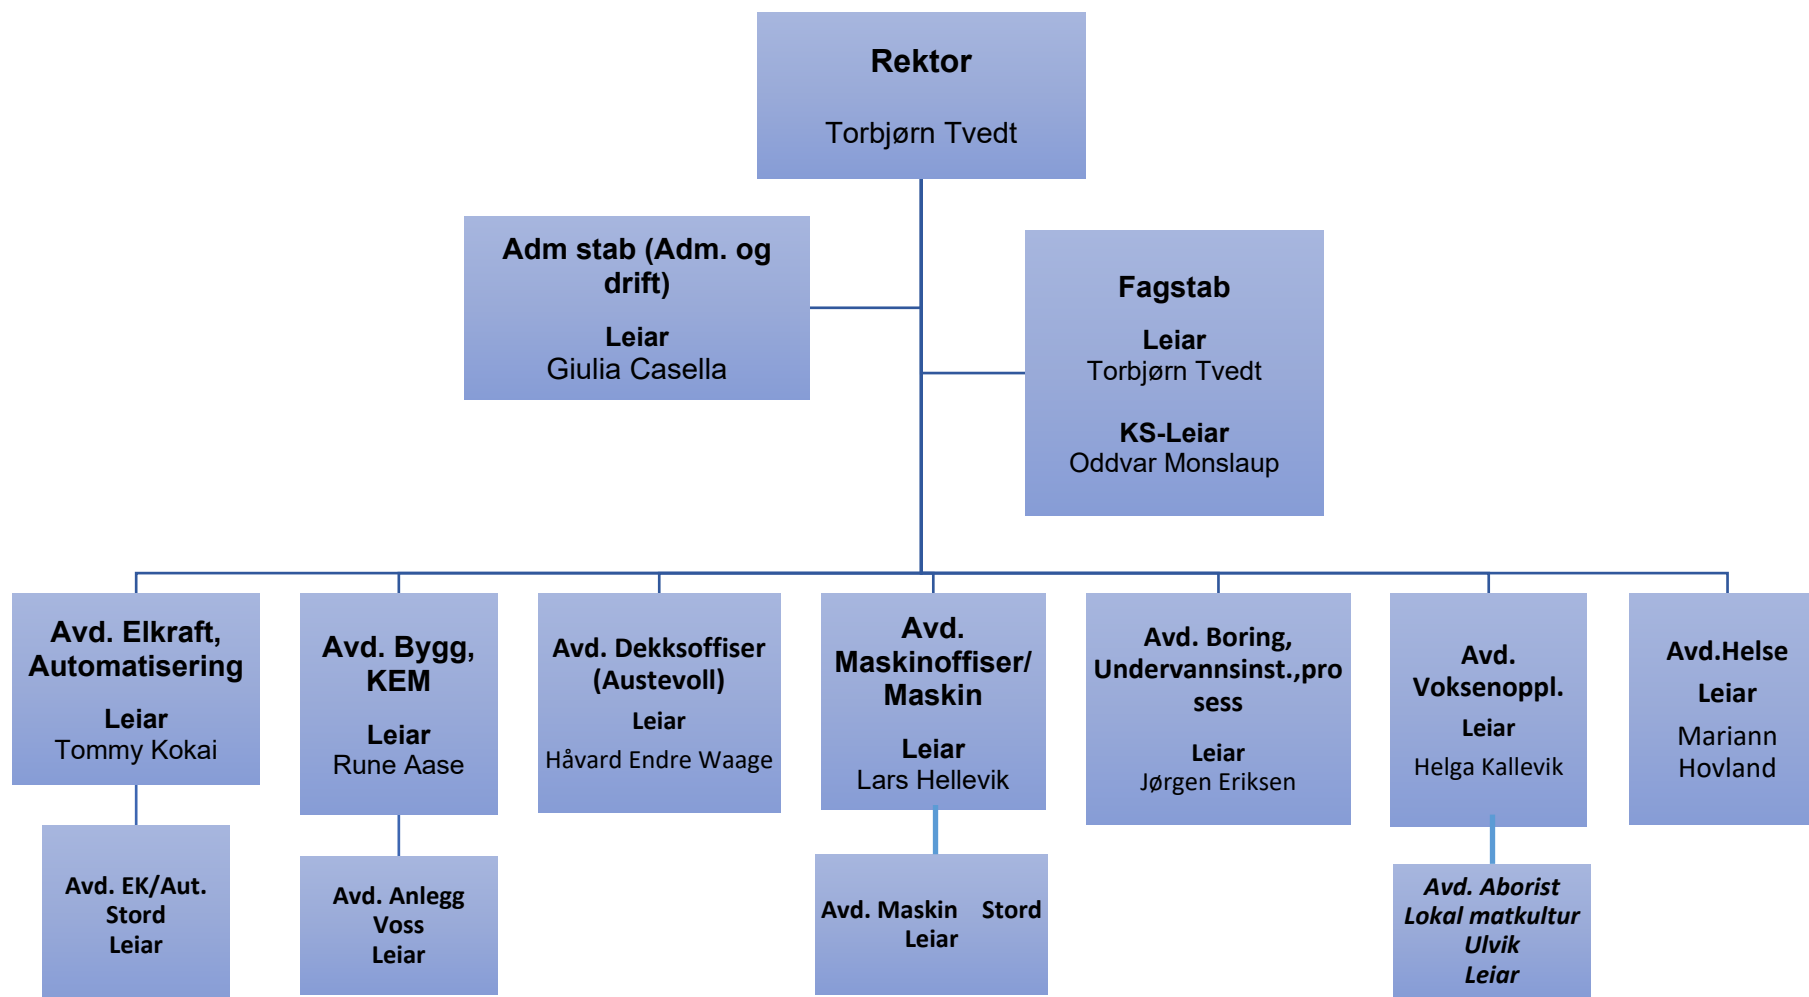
Rektor
Torbjørn Tvedt

Adm stab (Adm. og drift)
Leiar
Giulia Casella

Fagstab
Leiar
Torbjørn Tvedt
KS-Leiar
Oddvar Monslaup

Avd. Elkraft, Automatisering
Leiar
Tommy Kokai

Avd. Bygg, KEM
Leiar
Rune Aase

Avd. Dekksoffiser (Austevoll)
Leiar
Håvard Endre Waage

Avd. Maskinoffiser/ Maskin
Leiar
Lars Hellevik

Avd. Boring, Undervannsinst.,prosess
Leiar
Jørgen Eriksen

Avd. Voksenoppl.
Leiar
Helga Kallevik

Avd.Helse
Leiar
Mariann Hovland

Avd. EK/Aut. Stord
Leiar

Avd. Anlegg Voss
Leiar

Avd. Maskin Stord
Leiar

Avd. Aborist
Lokal matkultur
Ulvik
Leiar